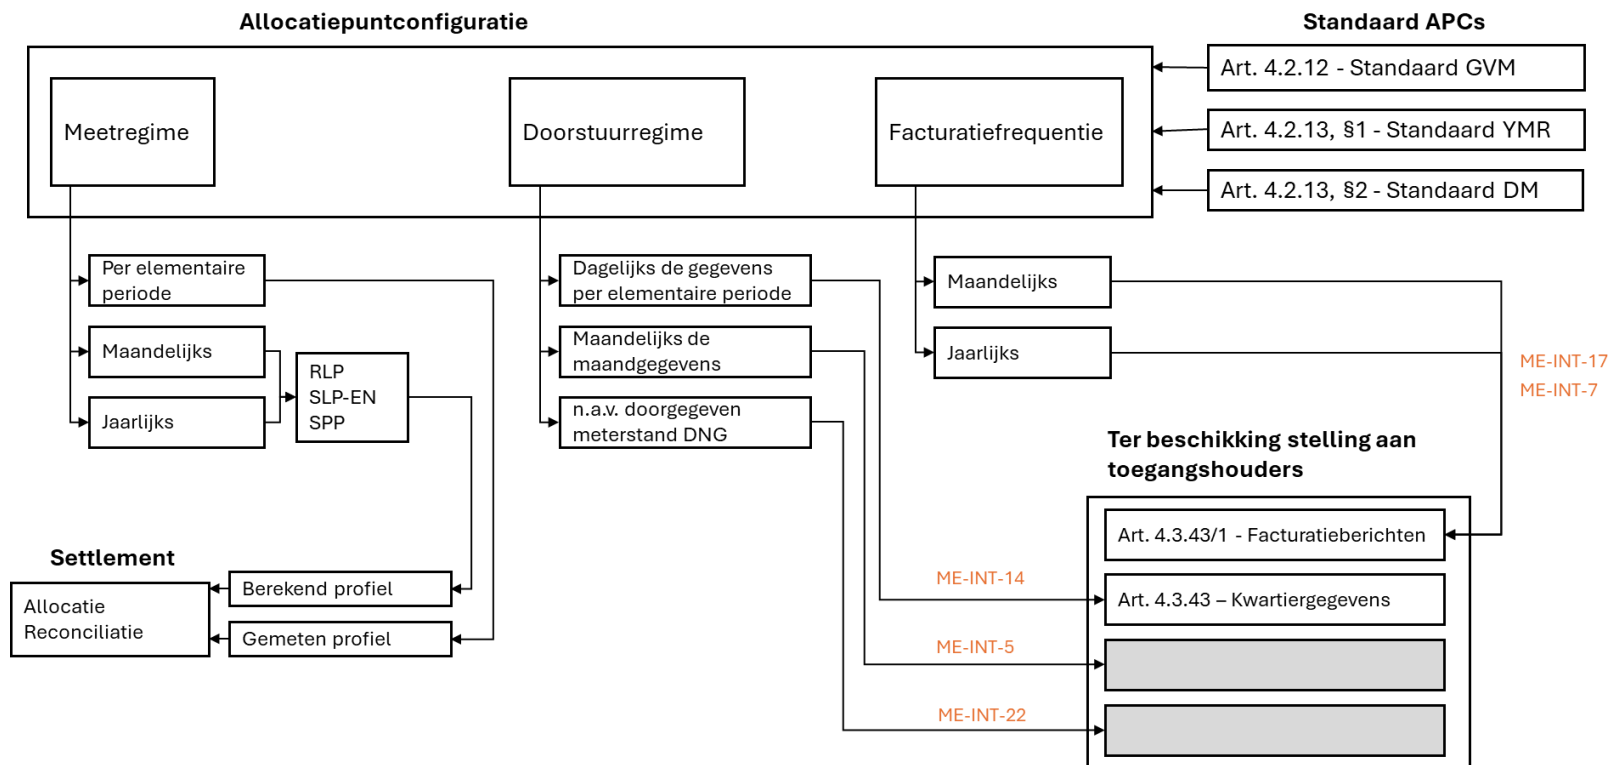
Allocatiepuntconfiguratie

Standaard APCs

Art. 4.2.12 - Standaard GVM

Art. 4.2.13, §1 - Standaard YMR

Art. 4.2.13, §2 - Standaard DM

Meetregime

Doorstuurregime

Facturatiefrequentie

Per elementaire periode

Maandelijks

Jaarlijks

RLP
SLP-EN
SPP

Dagelijks de gegevens per elementaire periode

Maandelijks de maandgegevens

n.a.v. doorgegeven meterstand DNG

Maandelijks

Jaarlijks

ME-INT-17
ME-INT-7

Ter beschikking stelling aan toegangshouders

Art. 4.3.43/1 - Facturatieberichten

Art. 4.3.43 – Kwartiergegevens

ME-INT-14

ME-INT-5

ME-INT-22

Settlement

Allocatie
Reconciliatie

Berekend profiel

Gemeten profiel